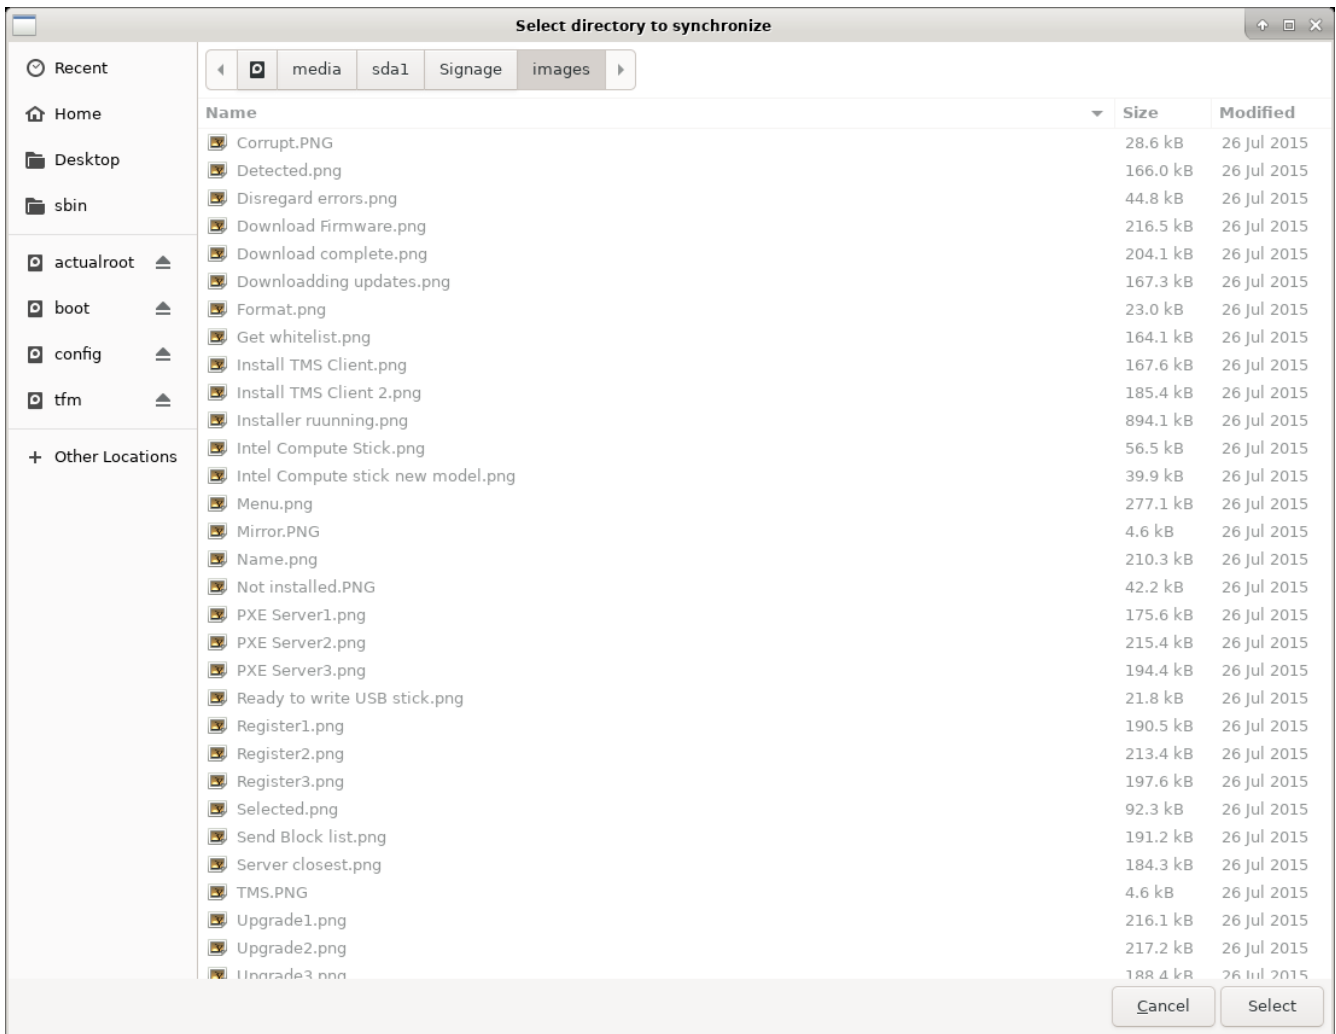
Select directory to synchronize

Recent
Home
Desktop
sbin
actualroot
boot
config
tfm
+ Other Locations

media | sda1 | Signage | images

| Name | Size | Modified |
|---|---|---|
| Corrupt.PNG | 28.6 kB | 26 Jul 2015 |
| Detected.png | 166.0 kB | 26 Jul 2015 |
| Disregard errors.png | 44.8 kB | 26 Jul 2015 |
| Download Firmware.png | 216.5 kB | 26 Jul 2015 |
| Download complete.png | 204.1 kB | 26 Jul 2015 |
| Downloadding updates.png | 167.3 kB | 26 Jul 2015 |
| Format.png | 23.0 kB | 26 Jul 2015 |
| Get whitelist.png | 164.1 kB | 26 Jul 2015 |
| Install TMS Client.png | 167.6 kB | 26 Jul 2015 |
| Install TMS Client 2.png | 185.4 kB | 26 Jul 2015 |
| Installer ruunning.png | 894.1 kB | 26 Jul 2015 |
| Intel Compute Stick.png | 56.5 kB | 26 Jul 2015 |
| Intel Compute stick new model.png | 39.9 kB | 26 Jul 2015 |
| Menu.png | 277.1 kB | 26 Jul 2015 |
| Mirror.PNG | 4.6 kB | 26 Jul 2015 |
| Name.png | 210.3 kB | 26 Jul 2015 |
| Not installed.PNG | 42.2 kB | 26 Jul 2015 |
| PXE Server1.png | 175.6 kB | 26 Jul 2015 |
| PXE Server2.png | 215.4 kB | 26 Jul 2015 |
| PXE Server3.png | 194.4 kB | 26 Jul 2015 |
| Ready to write USB stick.png | 21.8 kB | 26 Jul 2015 |
| Register1.png | 190.5 kB | 26 Jul 2015 |
| Register2.png | 213.4 kB | 26 Jul 2015 |
| Register3.png | 197.6 kB | 26 Jul 2015 |
| Selected.png | 92.3 kB | 26 Jul 2015 |
| Send Block list.png | 191.2 kB | 26 Jul 2015 |
| Server closest.png | 184.3 kB | 26 Jul 2015 |
| TMS.PNG | 4.6 kB | 26 Jul 2015 |
| Upgrade1.png | 216.1 kB | 26 Jul 2015 |
| Upgrade2.png | 217.2 kB | 26 Jul 2015 |
| Upgrade3.png | 188.4 kB | 26 Jul 2015 |

Cancel
Select